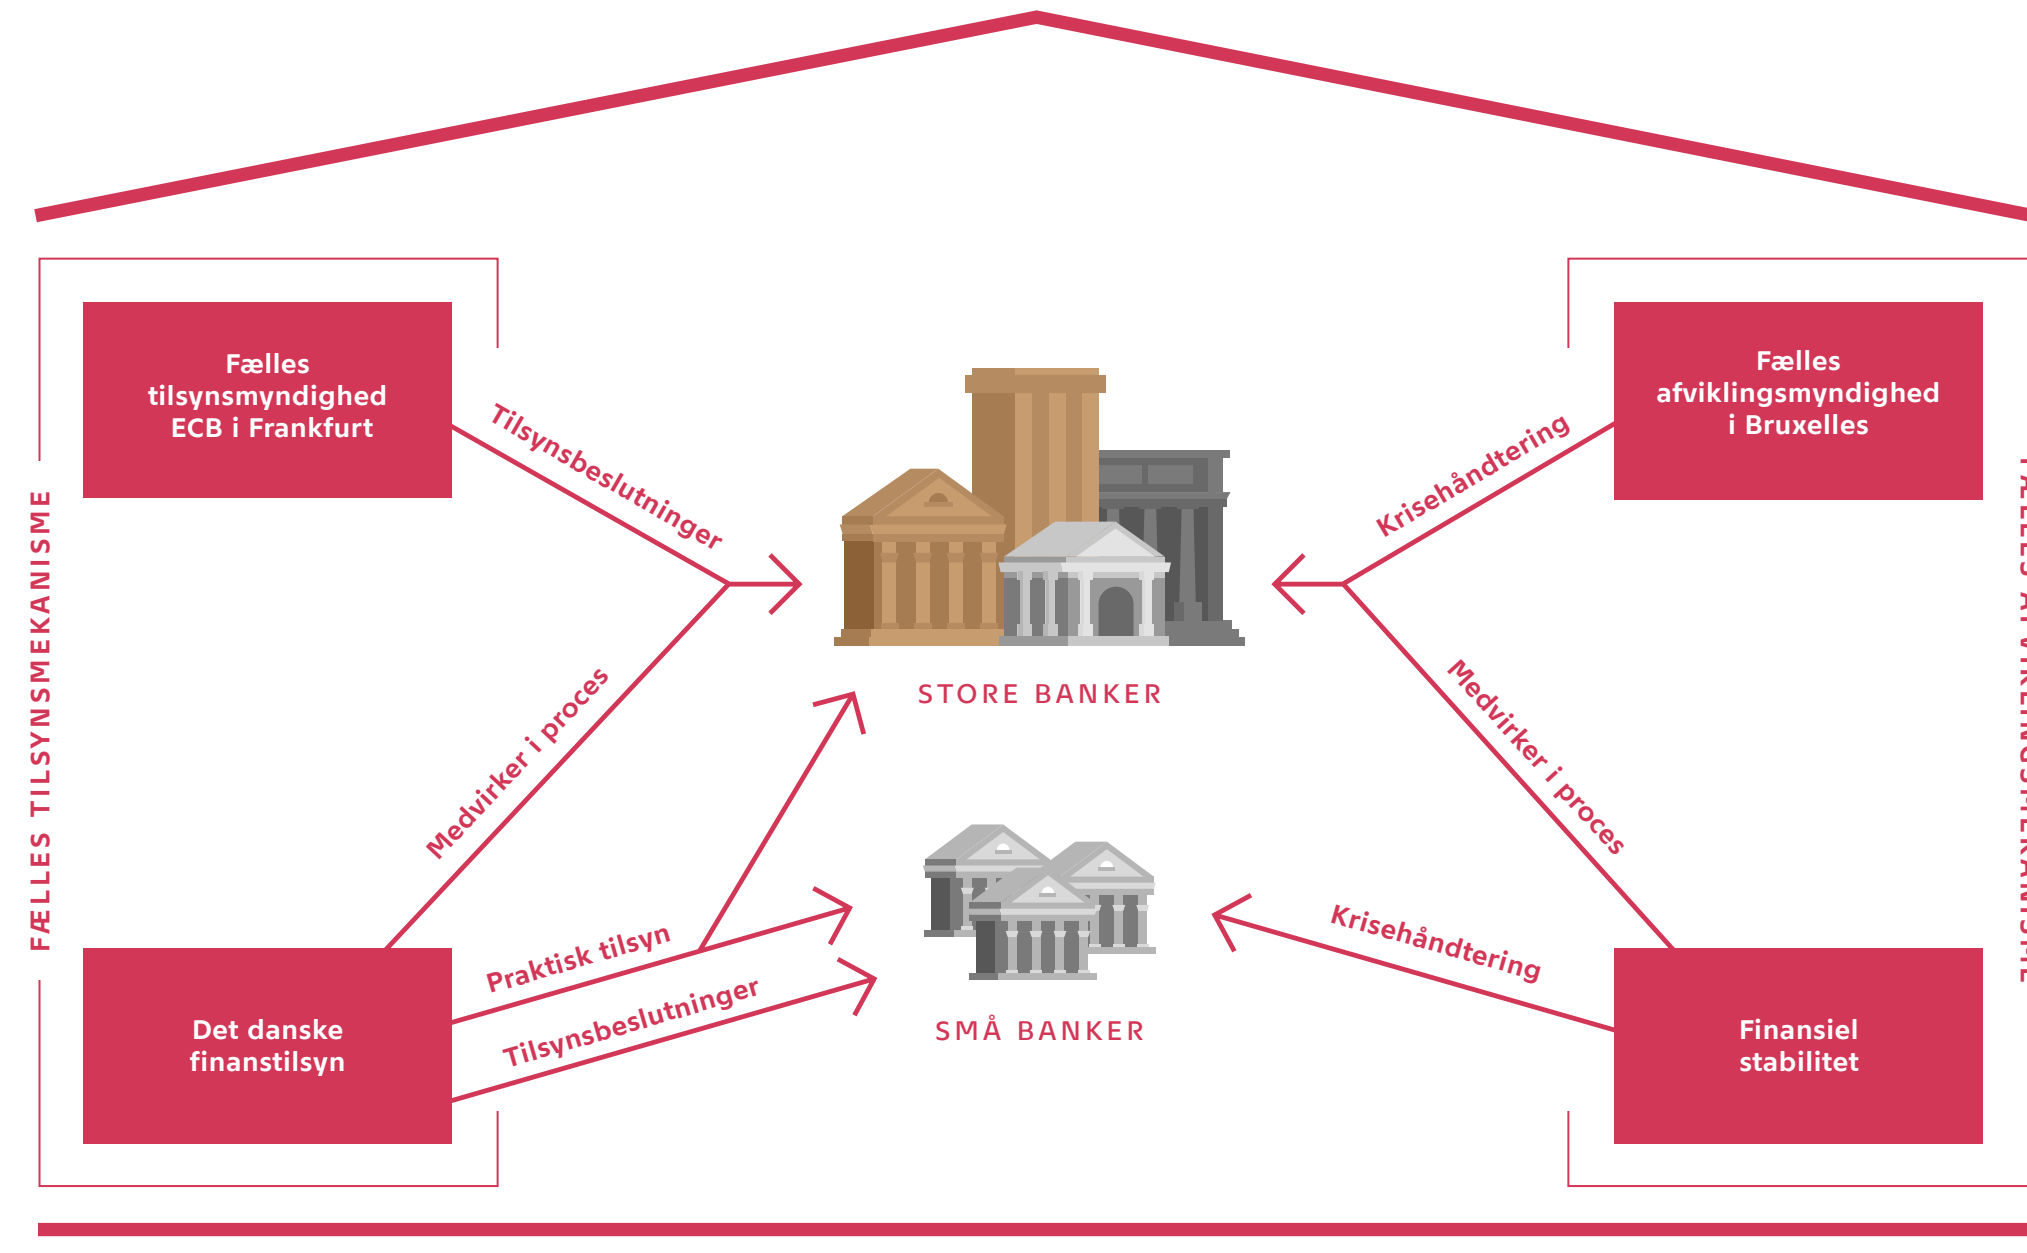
FÆLLES TILSYNSMEKANISME

Fælles tilsynsmyndighed ECB i Frankfurt

Tilsynsbeslutninger

Medvirker i proces

Det danske finanstilsyn

Praktisk tilsyn

Tilsynsbeslutninger

STORE BANKER

SMÅ BANKER

Fælles afviklingsmyndighed i Bruxelles

Krisehåndtering

Medvirker i proces

Krisehåndtering

Finansiel stabilitet

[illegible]